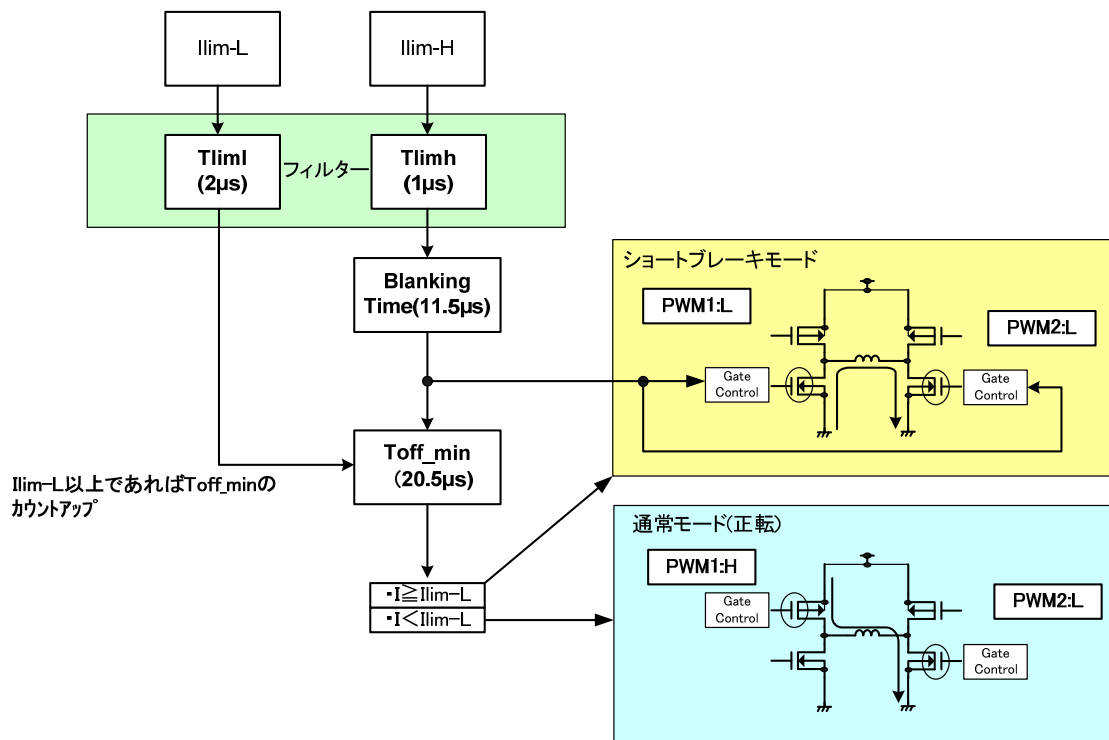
Ilim-L

Ilim-H

Tliml
(2μs)

フィルター

Tlimh
(1μs)

Blanking
Time(11.5μs)

Ilim-L以上であればToff_minのカウントアップ

Toff_min
(20.5μs)

・I≧Ilim-L

・I<Ilim-L

ショートブレーキモード

PWM1:L

PWM2:L

Gate
Control

Gate
Control

通常モード(正転)

PWM1:H

PWM2:L

Gate
Control

Gate
Control